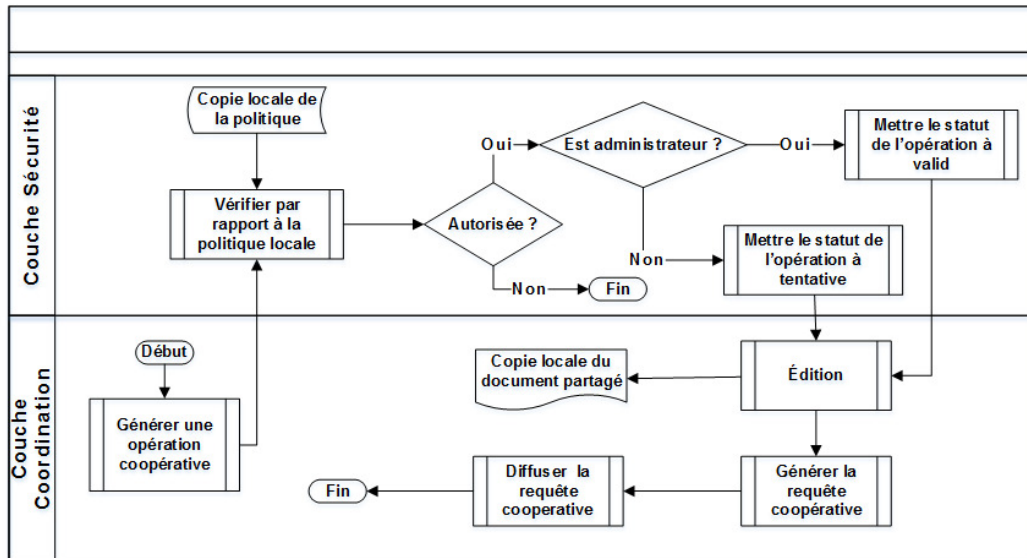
Couche Sécurité

Copie locale de la politique

Vérifier par rapport à la politique locale

Autorisée ?

Oui

Est administrateur ?

Oui

Mettre le statut de l'opération à valid

Non

Mettre le statut de l'opération à tentative

Non

Fin

Couche Coordination

Début

Générer une opération coopérative

Copie locale du document partagé

Édition

Générer la requête coopérative

Diffuser la requête cooperative

Fin